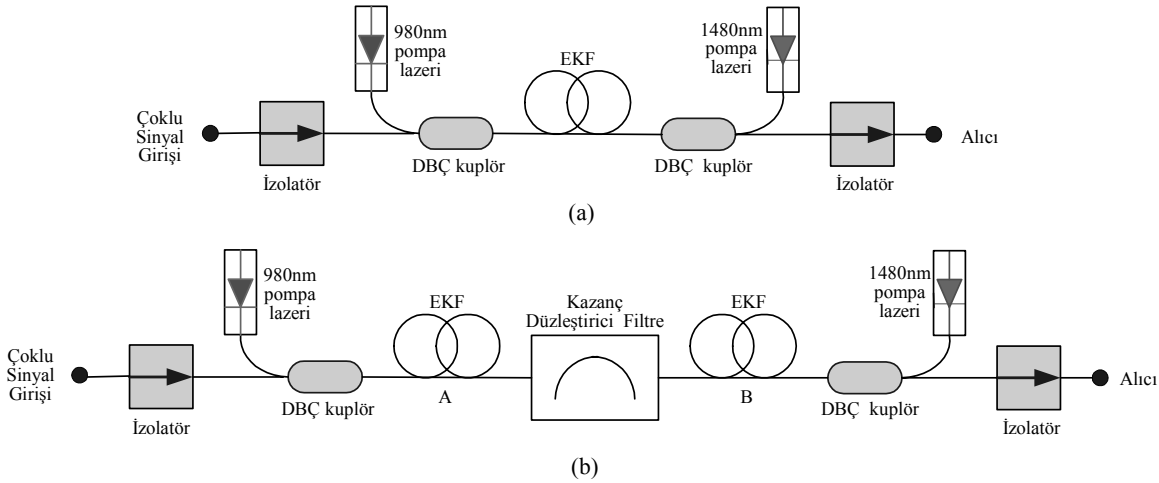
980nm pompa lazeri

EKF

1480nm pompa lazeri

Çoklu Sinyal Girişi

Alıcı

İzolatör

DBÇ kuplör

DBÇ kuplör

İzolatör

(a)

980nm pompa lazeri

EKF

Kazanç Düzleştirici Filtre

EKF

1480nm pompa lazeri

Çoklu Sinyal Girişi

Alıcı

İzolatör

DBÇ kuplör

A

B

DBÇ kuplör

İzolatör

(b)